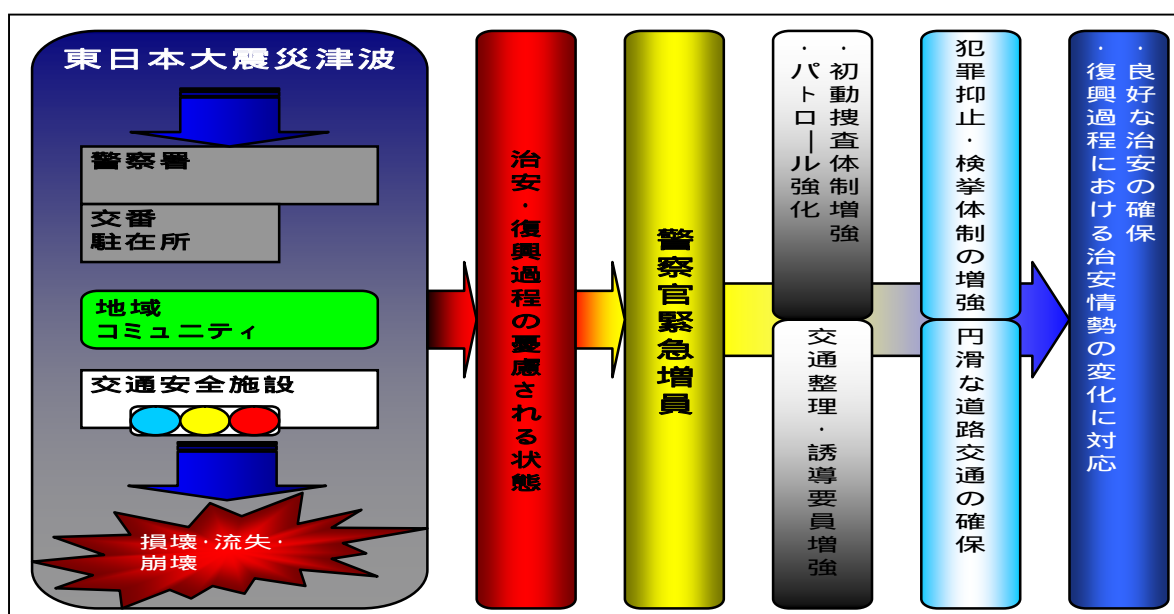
東日本大震災津波

警察署

交番
駐在所

地域
コミュニティ

交通安全施設

損壊・流失・
崩壊

治安・復興過程の憂慮される状態

警察官緊急増員

・初動捜査体制増強
・パトロール強化

交通整理・誘導要員増強

犯罪抑止・検挙体制の増強

円滑な道路交通の確保

・良好な治安の確保
・復興過程における治安情勢の変化に対応